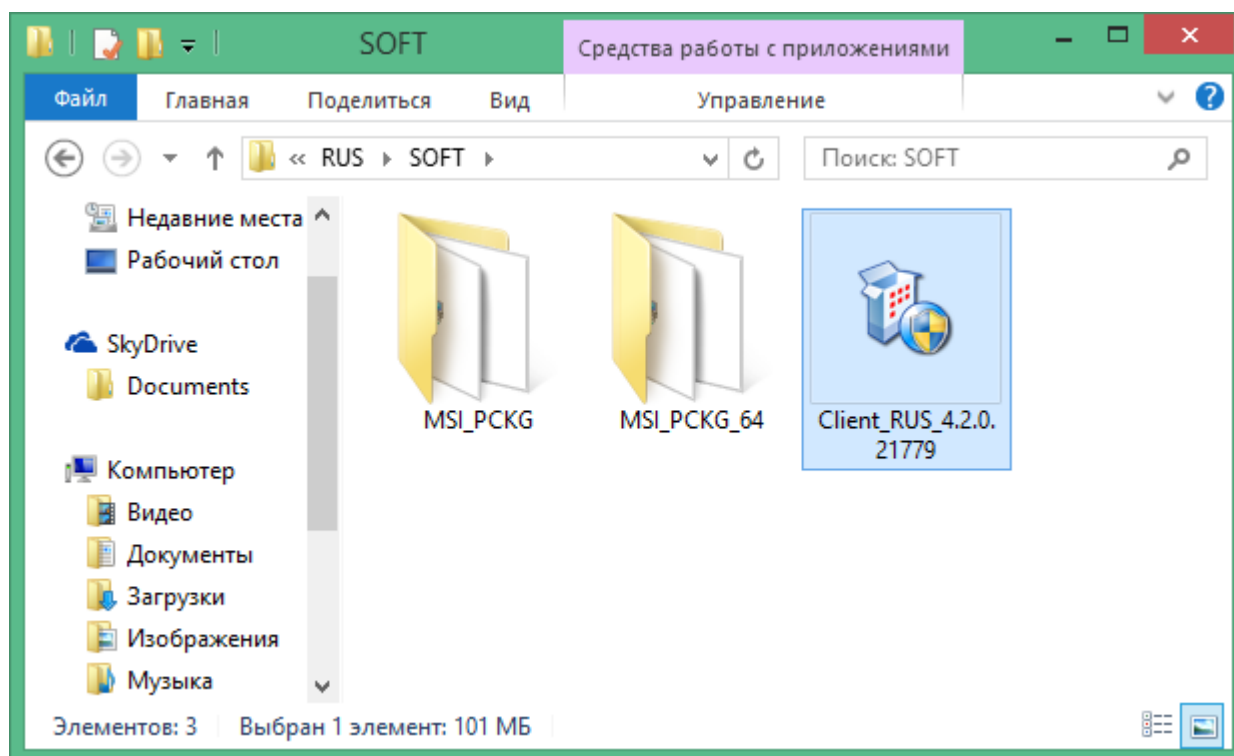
SOFT

Средства работы с приложениями

Файл Главная Поделиться Вид Управление

« RUS › SOFT ›

Поиск: SOFT

Недавние места
Рабочий стол

SkyDrive
Documents

Компьютер
Видео
Документы
Загрузки
Изображения
Музыка

MSI_PCKG

MSI_PCKG_64

Client_RUS_4.2.0.21779

Элементов: 3 Выбран 1 элемент: 101 МБ